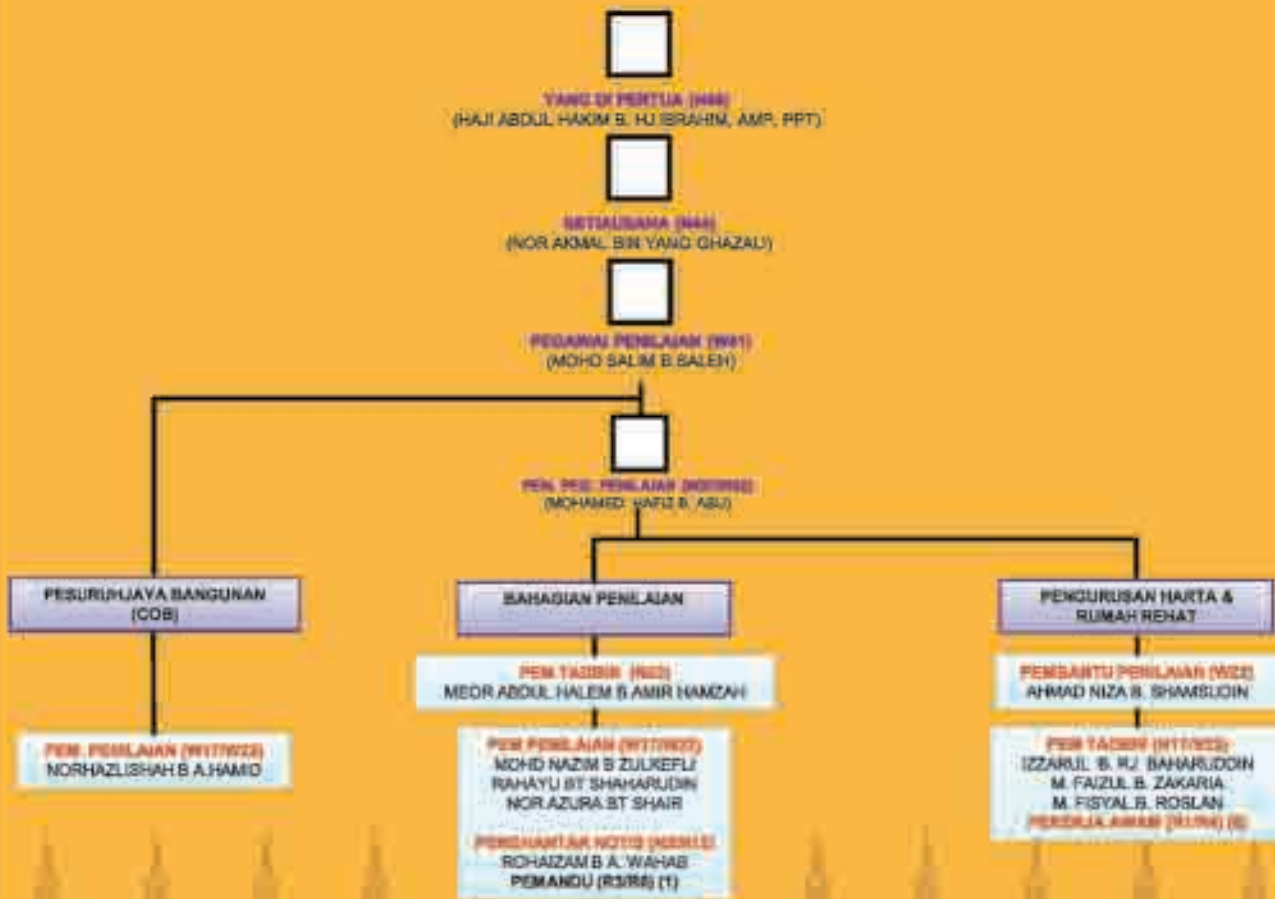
YANG DI PERTUA (N48)
(HAJI ABDUL HAKIM B. HJ IBRAHIM, AMP, PPT)

SETIAUSAHA (N44)
(NOR AKMAL BIN YANG GHAZALI)

PEGAWAI PENILAIAN (W41)
(MOHD SALIM B SALEH)

PEN. PEG. PENILAIAN (W27/W32)
(MOHAMED HAFIZ B. ABU)

PESURUHJAYA BANGUNAN (COB)

PEM. PENILAIAN (W17/W22)
NORHAZLISHAH B A.HAMID

BAHAGIAN PENILAIAN

PEM TADBIR (N22)
MEOR ABDUL HALEM B AMIR HAMZAH

PEM PENILAIAN (W17/W22)
MOHD NAZIM B ZULKEFLI
RAHAYU BT SHAHARUDIN
NOR AZURA BT SHAIR

PENGHANTAR NOTIS (N11/N13)
ROHAIZAM B A. WAHAB
PEMANDU (R3/R6) (1)

PENGURUSAN HARTA & RUMAH REHAT

PEMBANTU PENILAIAN (W22)
AHMAD NIZA B. SHAMSUDIN

PEM TADBIR (N17/N22)
IZZARUL B. HJ. BAHARUDDIN
M. FAIZUL B. ZAKARIA
M. FISYAL B. ROSLAN
PEKERJA AWAM (R1/R4) (6)